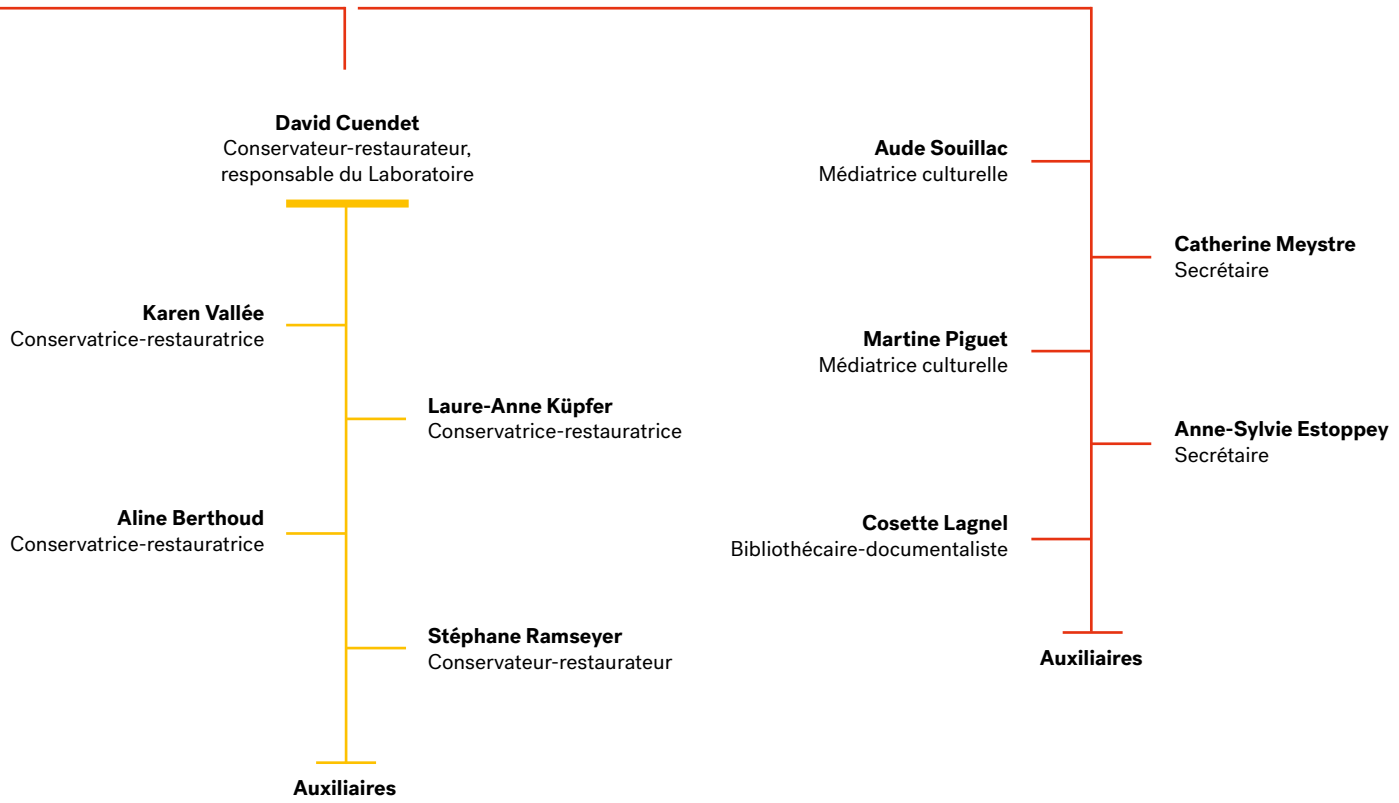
**David Cuendet**
Conservateur-restaurateur, responsable du Laboratoire

**Karen Vallée**
Conservatrice-restauratrice

**Laure-Anne Küpfer**
Conservatrice-restauratrice

**Aline Berthoud**
Conservatrice-restauratrice

**Stéphane Ramseyer**
Conservateur-restaurateur

**Auxiliaires**

**Aude Souillac**
Médiatrice culturelle

**Catherine Meystre**
Secrétaire

**Martine Piguet**
Médiatrice culturelle

**Anne-Sylvie Estoppey**
Secrétaire

**Cosette Lagnel**
Bibliothécaire-documentaliste

**Auxiliaires**